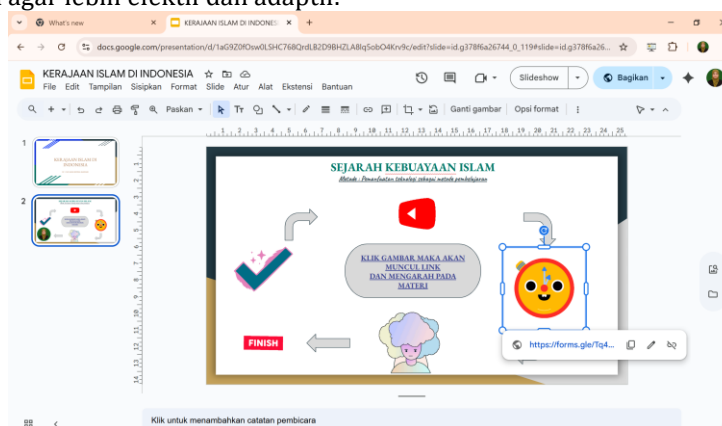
agar lebih efektif dan adaptif.

What's new
KERAJAAN ISLAM DI INDONESIA
docs.google.com/presentation/d/1aG9Z0fOsw0LSHC768QrdLB2D9BHZLA8Iq5obO4Krv9c/edit?slide=id.g378f6a26744_0_119#slide=id.g378f6a26...

KERAJAAN ISLAM DI INDONESIA
File Edit Tampilan Sisipkan Format Slide Atur Alat Ekstensi Bantuan
Slideshow
Bagikan
Paskan
Ganti gambar
Opsi format

1 KERAJAAN ISLAM DI INDONESIA
2

SEJARAH KEBUAYAAN ISLAM
Metode : Pemanfaatan teknologi sebagai metode pembelajaran

KLIK GAMBAR MAKA AKAN MUNCUL LINK DAN MENGARAH PADA MATERI

FINISH

https://forms.gle/Tq4...

Klik untuk menambahkan catatan pembicara